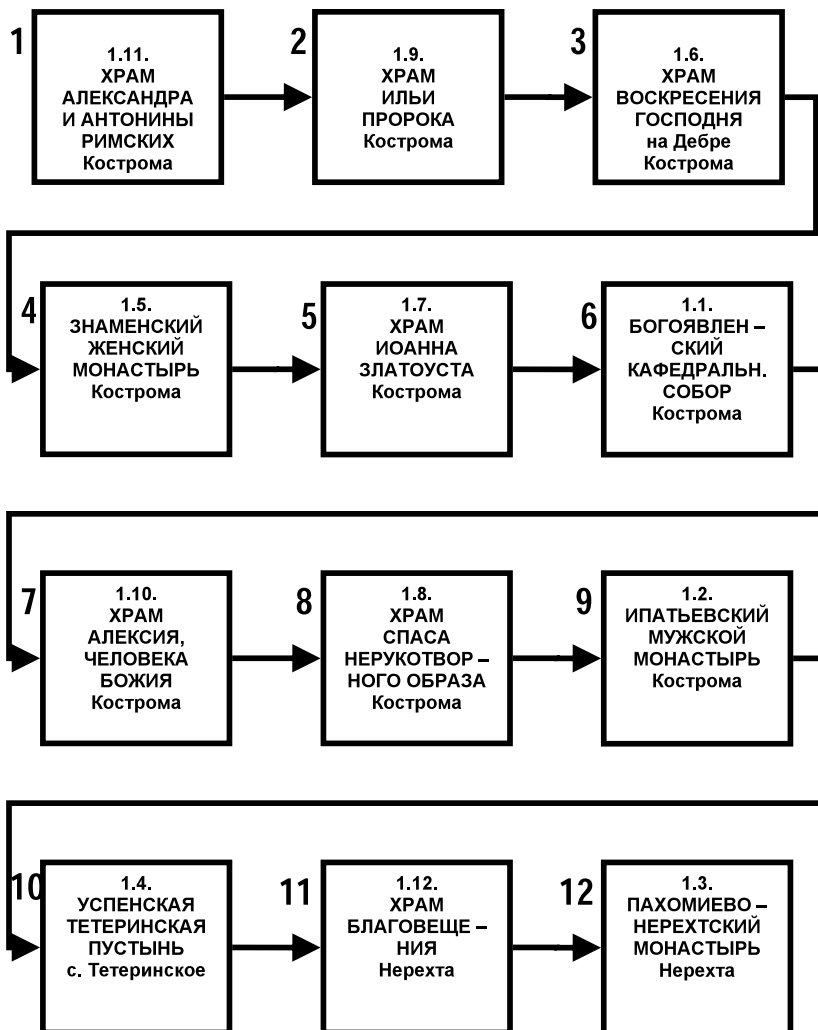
1
1.11.
ХРАМ
АЛЕКСАНДРА
И АНТОНИНЫ
РИМСКИХ
Кострома

2
1.9.
ХРАМ
ИЛЬИ
ПРОРОКА
Кострома

3
1.6.
ХРАМ
ВОСКРЕСЕНИЯ
ГОСПОДНЯ
на Дебре
Кострома

4
1.5.
ЗНАМЕНСКИЙ
ЖЕНСКИЙ
МОНАСТЫРЬ
Кострома

5
1.7.
ХРАМ
ИОАННА
ЗЛАТОУСТА
Кострома

6
1.1.
БОГОЯВЛЕН – СКИЙ
КАФЕДРАЛЬН.
СОБОР
Кострома

7
1.10.
ХРАМ
АЛЕКСИЯ,
ЧЕЛОВЕКА
БОЖИЯ
Кострома

8
1.8.
ХРАМ
СПАСА
НЕРУКОТВОР – НОГО ОБРАЗА
Кострома

9
1.2.
ИПАТЬЕВСКИЙ
МУЖСКОЙ
МОНАСТЫРЬ
Кострома

10
1.4.
УСПЕНСКАЯ
ТЕТЕРИНСКАЯ
ПУСТЫНЬ
с. Тетеринское

11
1.12.
ХРАМ
БЛАГОВЕЩЕ – НИЯ
Нерехта

12
1.3.
ПАХОМИЕВО – НЕРЕХТСКИЙ
МОНАСТЫРЬ
Нерехта